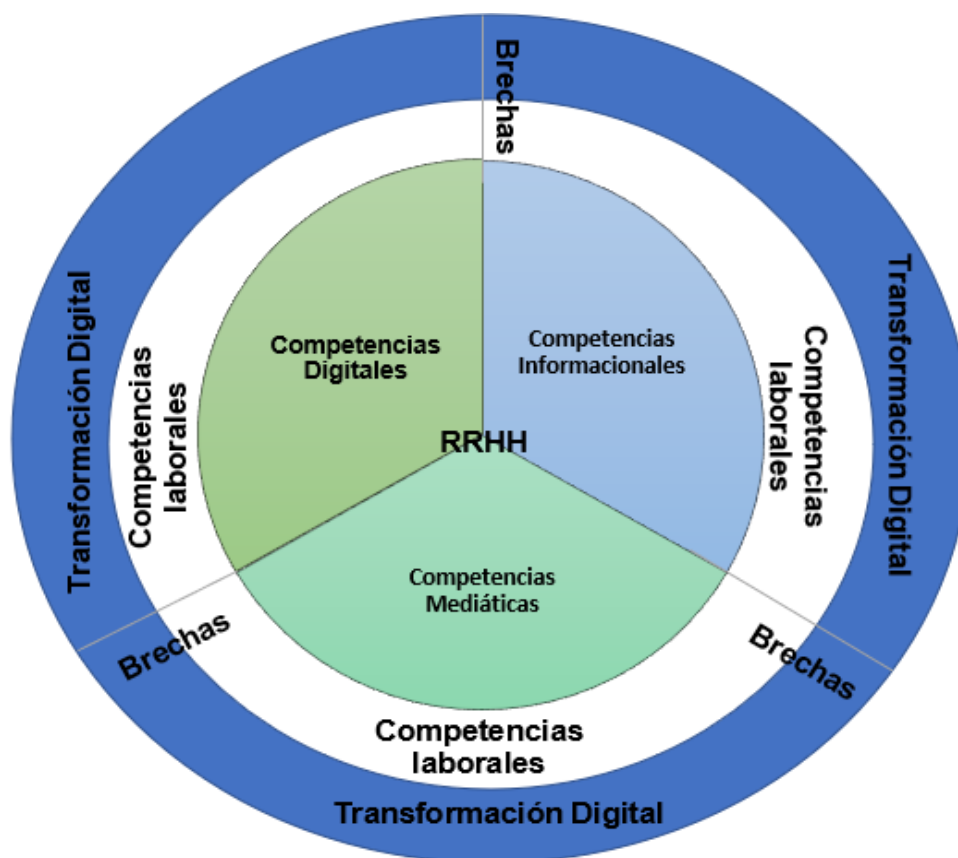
Brechas

Transformación Digital

Competencias laborales

Competencias Digitales

Competencias Informacionales

Competencias laborales

Transformación Digital

RRHH

Competencias Mediáticas

Brechas

Brechas

Competencias laborales

Transformación Digital